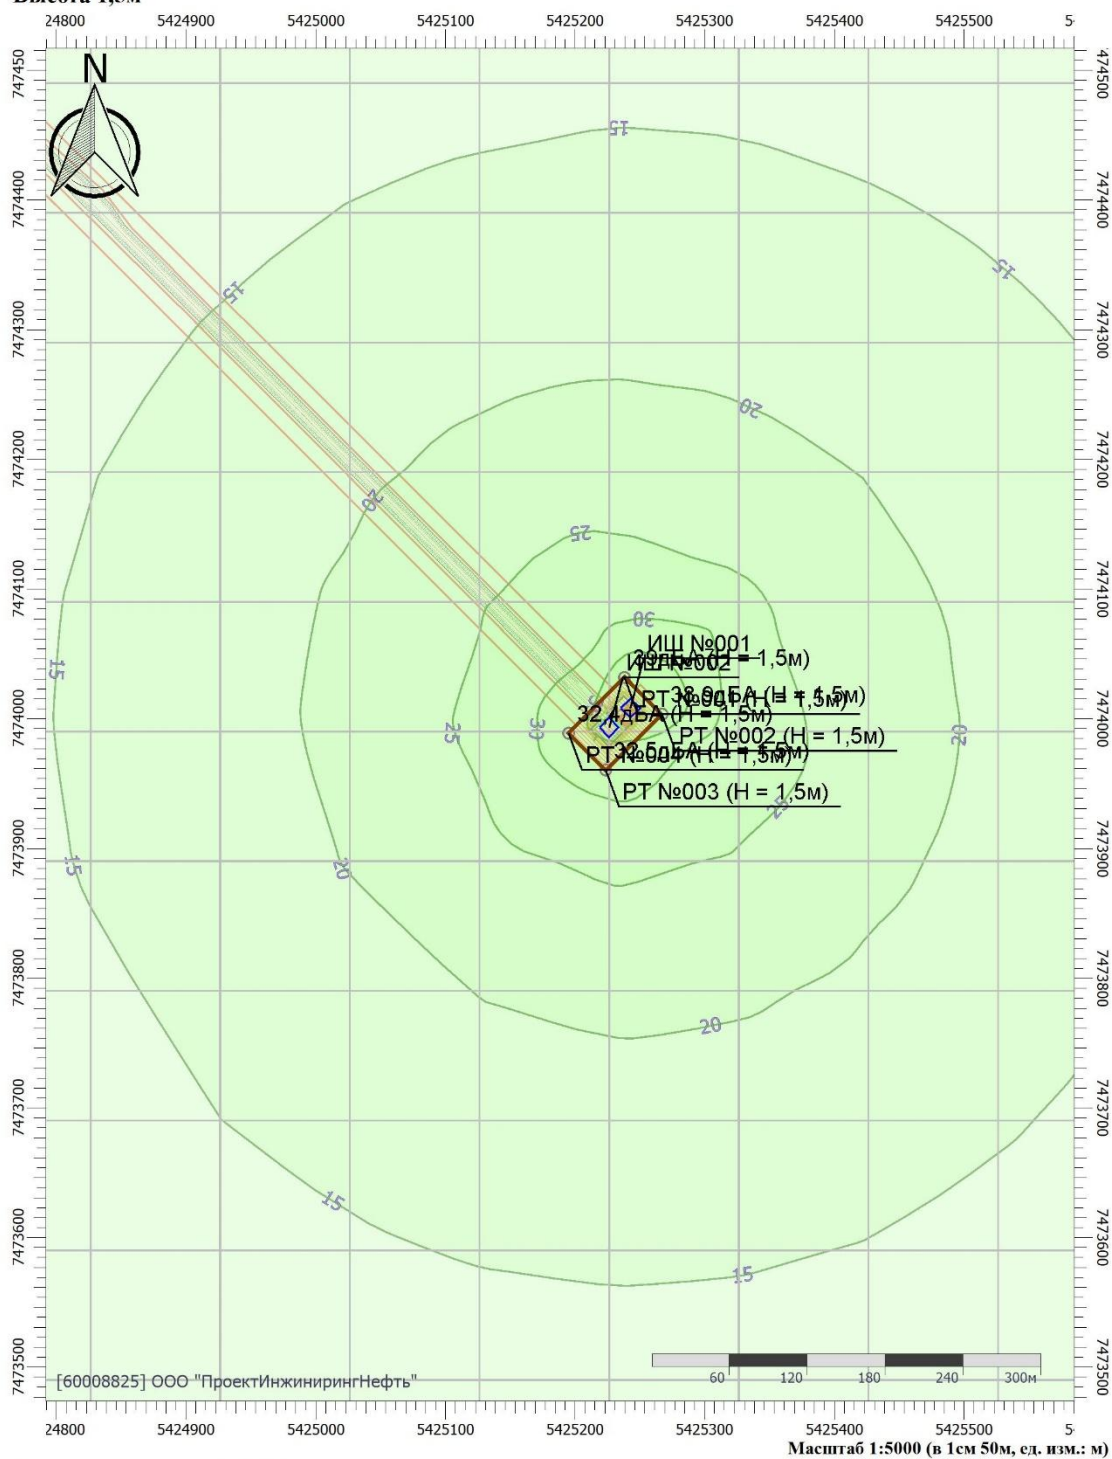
Высота 1,5м

24800 5424900 5425000 5425100 5425200 5425300 5425400 5425500

7474500 7474400 7474300 7474200 7474100 7474000 7473900 7473800 7473700 7473600 7473500

N

15
15
15
20
20
25
25
30
30
20
25
20
20
15
15
15
15

ИШ №001
29 дБА (H = 1,5м)
ИШ №002
PT №001 (H = 1,5м)
38,9 дБА (H = 1,5м)
32,4 дБА (H = 1,5м)
PT №002 (H = 1,5м)
PT №004 (H = 1,5м)
32,5 дБА (H = 1,5м)
PT №003 (H = 1,5м)

60 120 180 240 300м

[60008825] ООО "ПроектИнжинирингНефть"

Масштаб 1:5000 (в 1см 50м, ед. изм.: м)